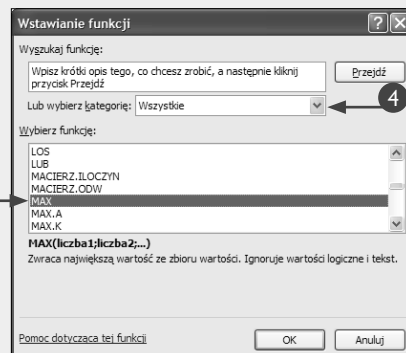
Wstawianie funkcji

Wyszukaj funkcję:

Wpisz krótki opis tego, co chcesz zrobić, a następnie kliknij przycisk Przejdź

Przejdź

Lub wybierz kategorię: Wszystkie

4

Wybierz funkcję:

LOS
LUB
MACIERZ.ILOCZYN
MACIERZ.ODW
MAX
MAX.A
MAX.K

MAX(liczba1;liczba2;...)
Zwraca największą wartość ze zbioru wartości. Ignoruje wartości logiczne i tekst.

Pomoc dotycząca tej funkcji

OK

Anuluj